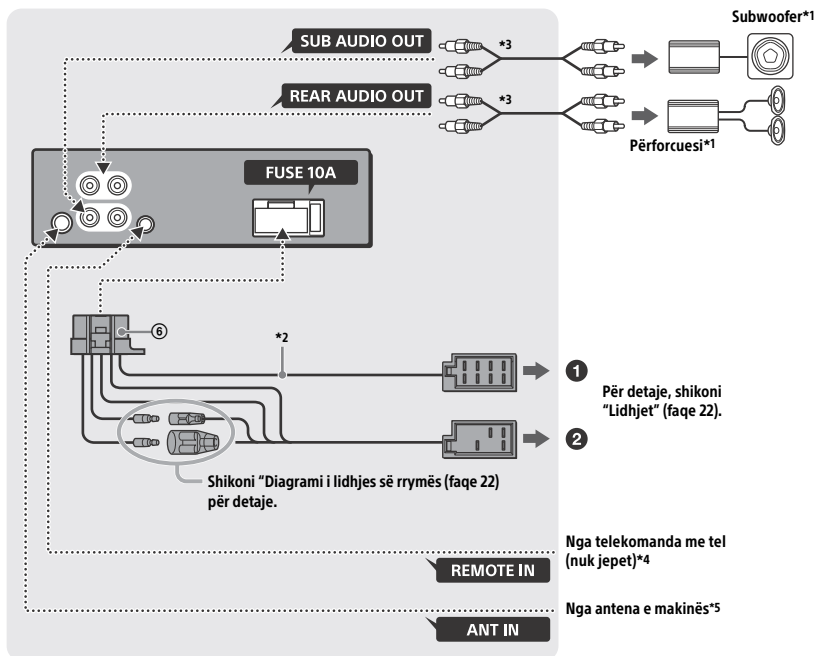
Subwoofer*1

SUB AUDIO OUT

*3

REAR AUDIO OUT

*3

Përforcuesi*1

FUSE 10A

6

*2

1

Për detaje, shikoni "Lidhjet" (faqe 22).

2

Shikoni "Diagrami i lidhjes së rrymës (faqe 22) për detaje.

Nga telekomanda me tel (nuk jepet)*4

REMOTE IN

Nga antena e makinës*5

ANT IN